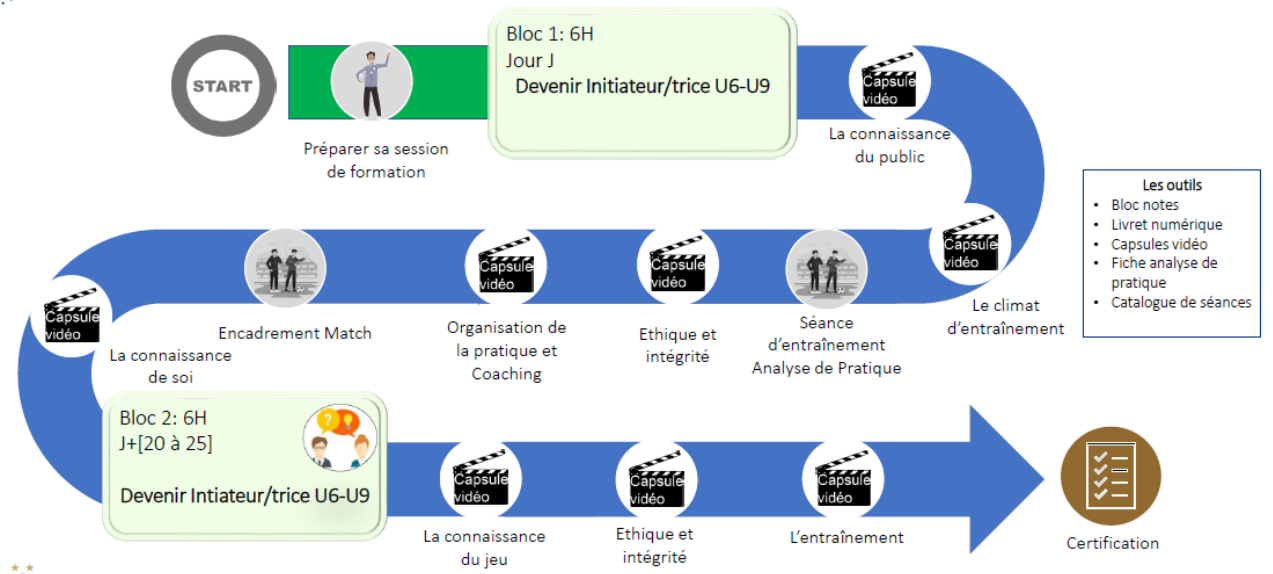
START

Préparer sa session de formation

Bloc 1: 6H
Jour J
Devenir Initiateur/trice U6-U9

Capsule vidéo
La connaissance du public

Capsule vidéo
Le climat d'entraînement

Les outils
- Bloc notes
- Livret numérique
- Capsules vidéo
- Fiche analyse de pratique
- Catalogue de séances

Séance d'entraînement Analyse de Pratique

Capsule vidéo
Ethique et intégrité

Capsule vidéo
Organisation de la pratique et Coaching

Encadrement Match

Capsule vidéo
La connaissance de soi

Bloc 2: 6H
J+[20 à 25]
Devenir Intiateur/trice U6-U9

Capsule vidéo
La connaissance du jeu

Capsule vidéo
Ethique et intégrité

Capsule vidéo
L'entraînement

Certification